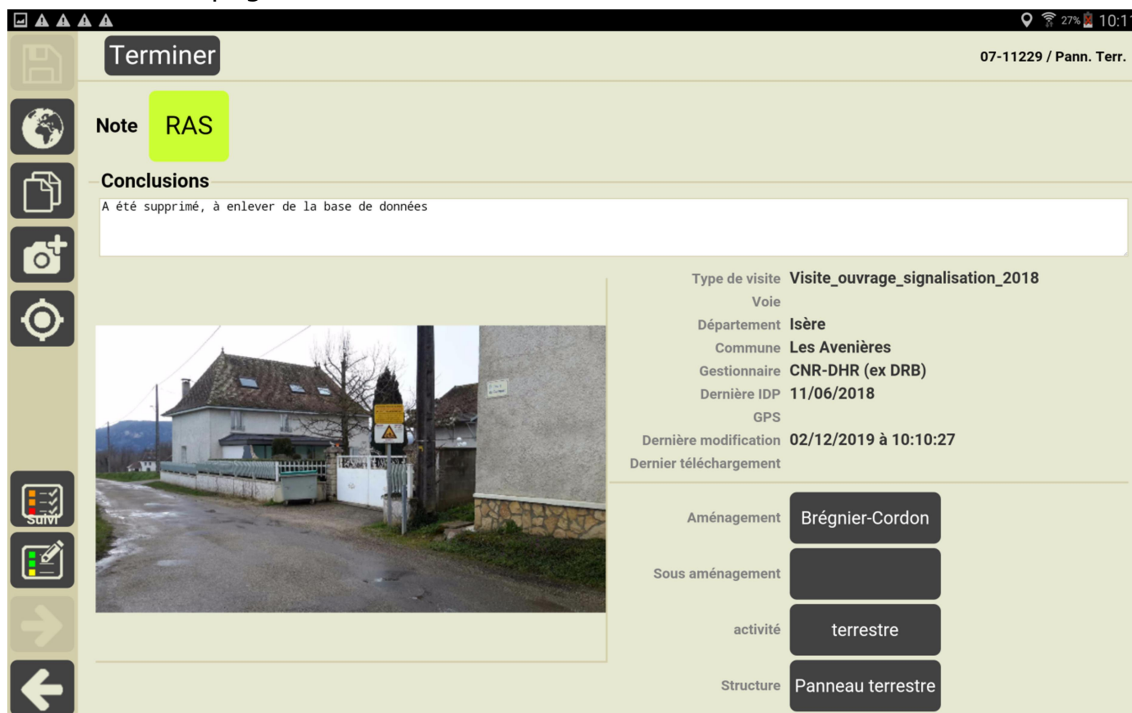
27% 10:1

Terminer

07-11229 / Pann. Terr.

Note RAS

Conclusions

A été supprimé, à enlever de la base de données

Type de visite Visite_ouvrage_signalisation_2018
Voie
Département Isère
Commune Les Avenières
Gestionnaire CNR-DHR (ex DRB)
Dernière IDP 11/06/2018
GPS
Dernière modification 02/12/2019 à 10:10:27
Dernier téléchargement

Aménagement Brégnier-Cordon

Sous aménagement

activité terrestre

Structure Panneau terrestre

Suivi